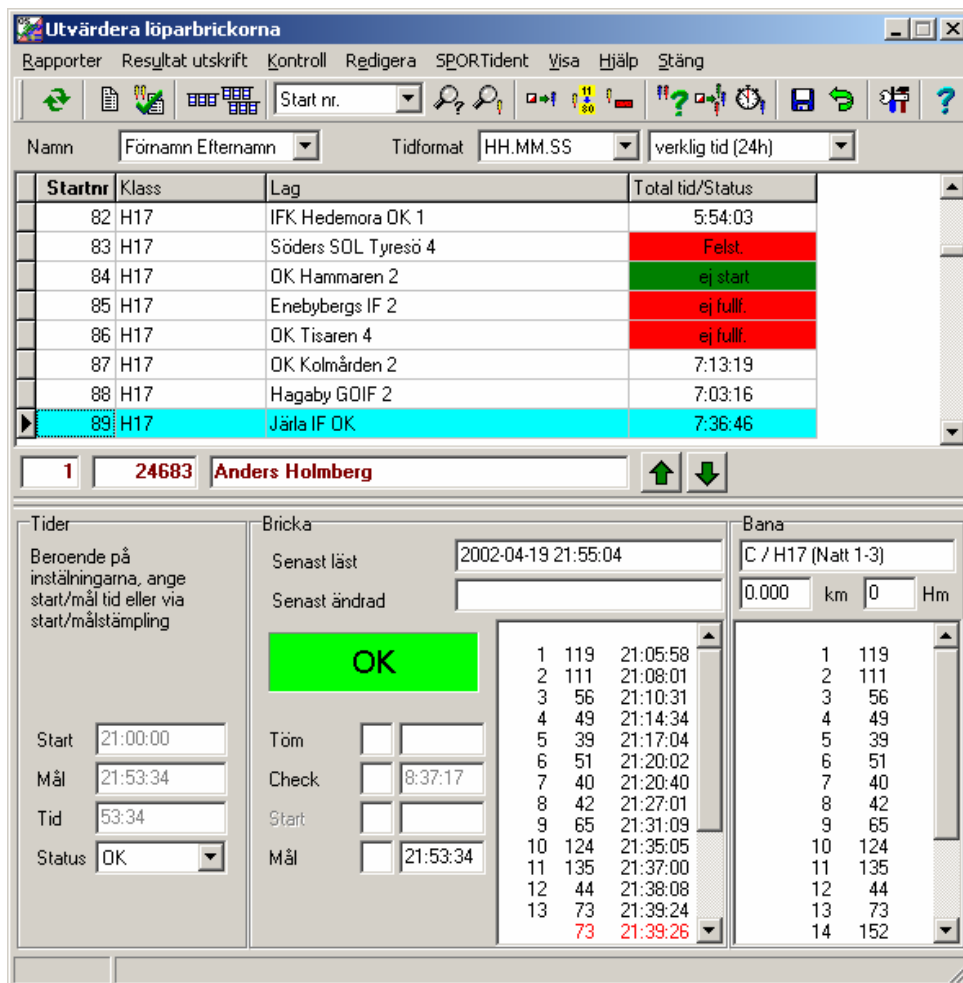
Utvärdera löparbrickorna

Rapporter Resultat utskrift Kontroll Redigera SPORTident Visa Hjälp Stäng

Start nr.

Namn Förnamn Efternamn Tidformat HH.MM.SS verklig tid (24h)

| Startnr | Klass | Lag | Total tid/Status |
|---|---|---|---|
| 82 | H17 | IFK Hedemora OK 1 | 5:54:03 |
| 83 | H17 | Söders SOL Tyresö 4 | Felst. |
| 84 | H17 | OK Hammaren 2 | ej start |
| 85 | H17 | Enebybergs IF 2 | ej fullf. |
| 86 | H17 | OK Tisaren 4 | ej fullf. |
| 87 | H17 | OK Kolmården 2 | 7:13:19 |
| 88 | H17 | Hagaby GOIF 2 | 7:03:16 |
| 89 | H17 | Järla IF OK | 7:36:46 |

1 24683 Anders Holmberg

Tider

Beroende på inställningarna, ange start/mål tid eller via start/målstämpling

Start 21:00:00
Mål 21:53:34
Tid 53:34
Status OK

Bricka

Senast läst 2002-04-19 21:55:04
Senast ändrad

OK

Töm
Check 8:37:17
Start
Mål 21:53:34

| | | |
|---|---|---|
| 1 | 119 | 21:05:58 |
| 2 | 111 | 21:08:01 |
| 3 | 56 | 21:10:31 |
| 4 | 49 | 21:14:34 |
| 5 | 39 | 21:17:04 |
| 6 | 51 | 21:20:02 |
| 7 | 40 | 21:20:40 |
| 8 | 42 | 21:27:01 |
| 9 | 65 | 21:31:09 |
| 10 | 124 | 21:35:05 |
| 11 | 135 | 21:37:00 |
| 12 | 44 | 21:38:08 |
| 13 | 73 | 21:39:24 |
| | 73 | 21:39:26 |

Bana

C / H17 (Natt 1-3)
0.000 km 0 Hm

| | |
|---|---|
| 1 | 119 |
| 2 | 111 |
| 3 | 56 |
| 4 | 49 |
| 5 | 39 |
| 6 | 51 |
| 7 | 40 |
| 8 | 42 |
| 9 | 65 |
| 10 | 124 |
| 11 | 135 |
| 12 | 44 |
| 13 | 73 |
| 14 | 152 |